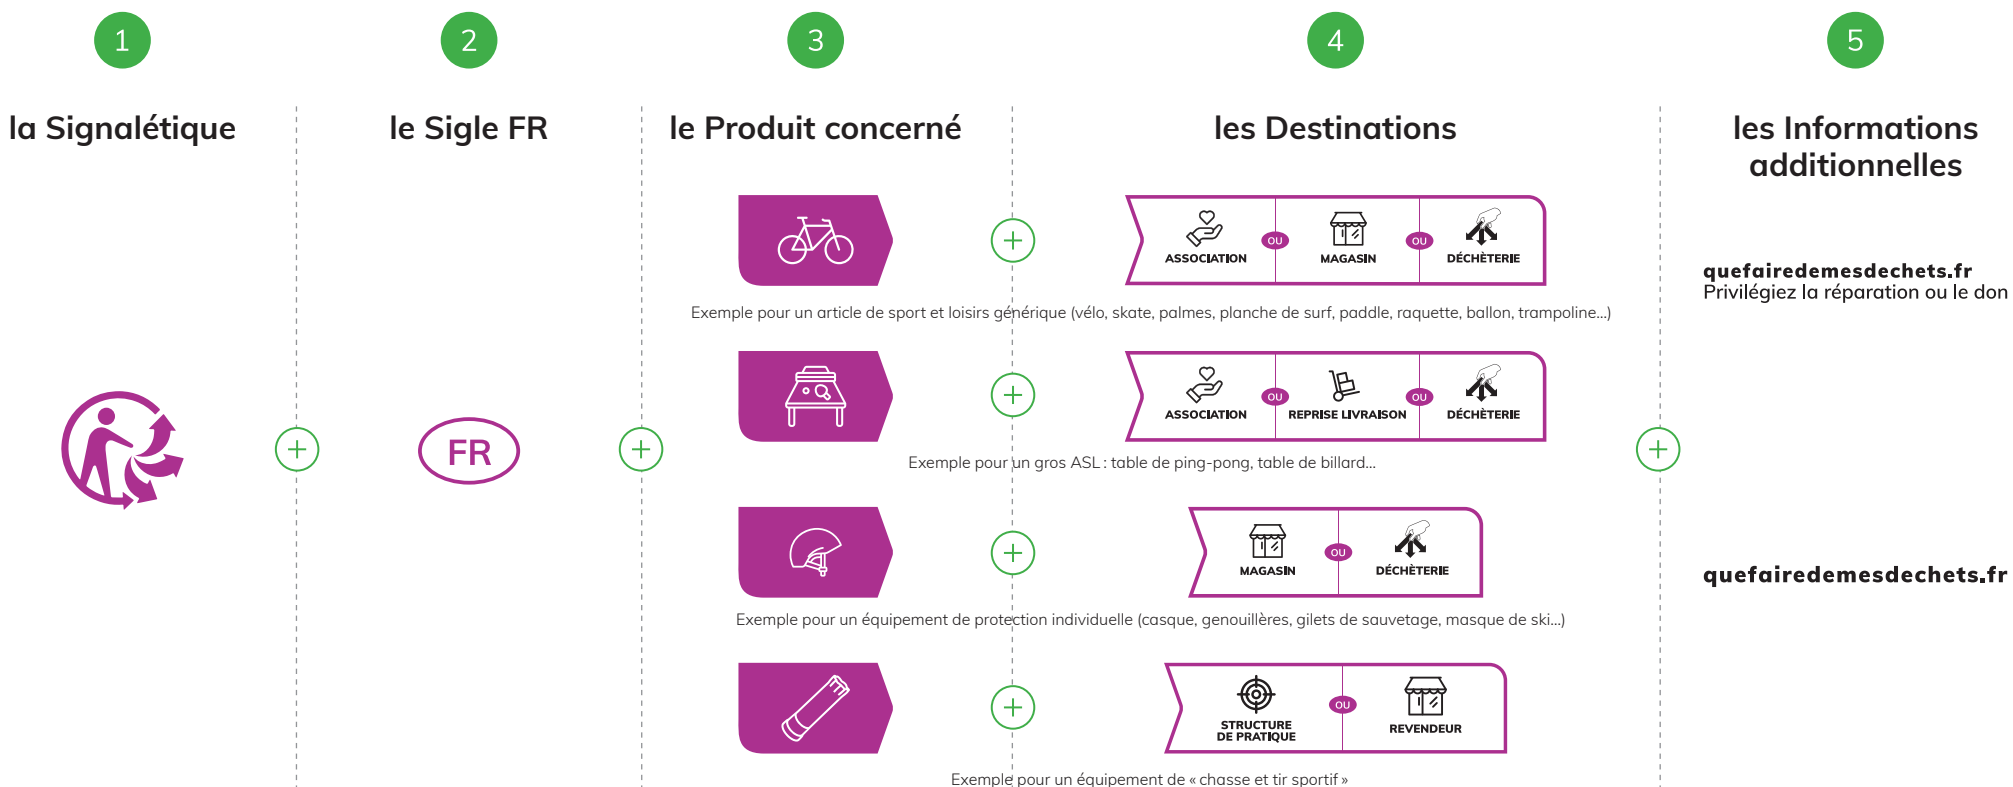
1

la Signalétique

2

le Sigle FR

FR

3

le Produit concerné

4

les Destinations

5

les Informations additionnelles

ASSOCIATION OU MAGASIN OU DÉCHÈTERIE

Exemple pour un article de sport et loisirs générique (vélo, skate, palmes, planche de surf, paddle, raquette, ballon, trampoline...)

quefairedemesdechets.fr
Privilégiez la réparation ou le don

ASSOCIATION OU REPRISE LIVRAISON OU DÉCHÈTERIE

Exemple pour un gros ASL : table de ping-pong, table de billard...

MAGASIN OU DÉCHÈTERIE

Exemple pour un équipement de protection individuelle (casque, genouillères, gilets de sauvetage, masque de ski...)

quefairedemesdechets.fr

STRUCTURE DE PRATIQUE OU REVENDEUR

Exemple pour un équipement de « chasse et tir sportif »